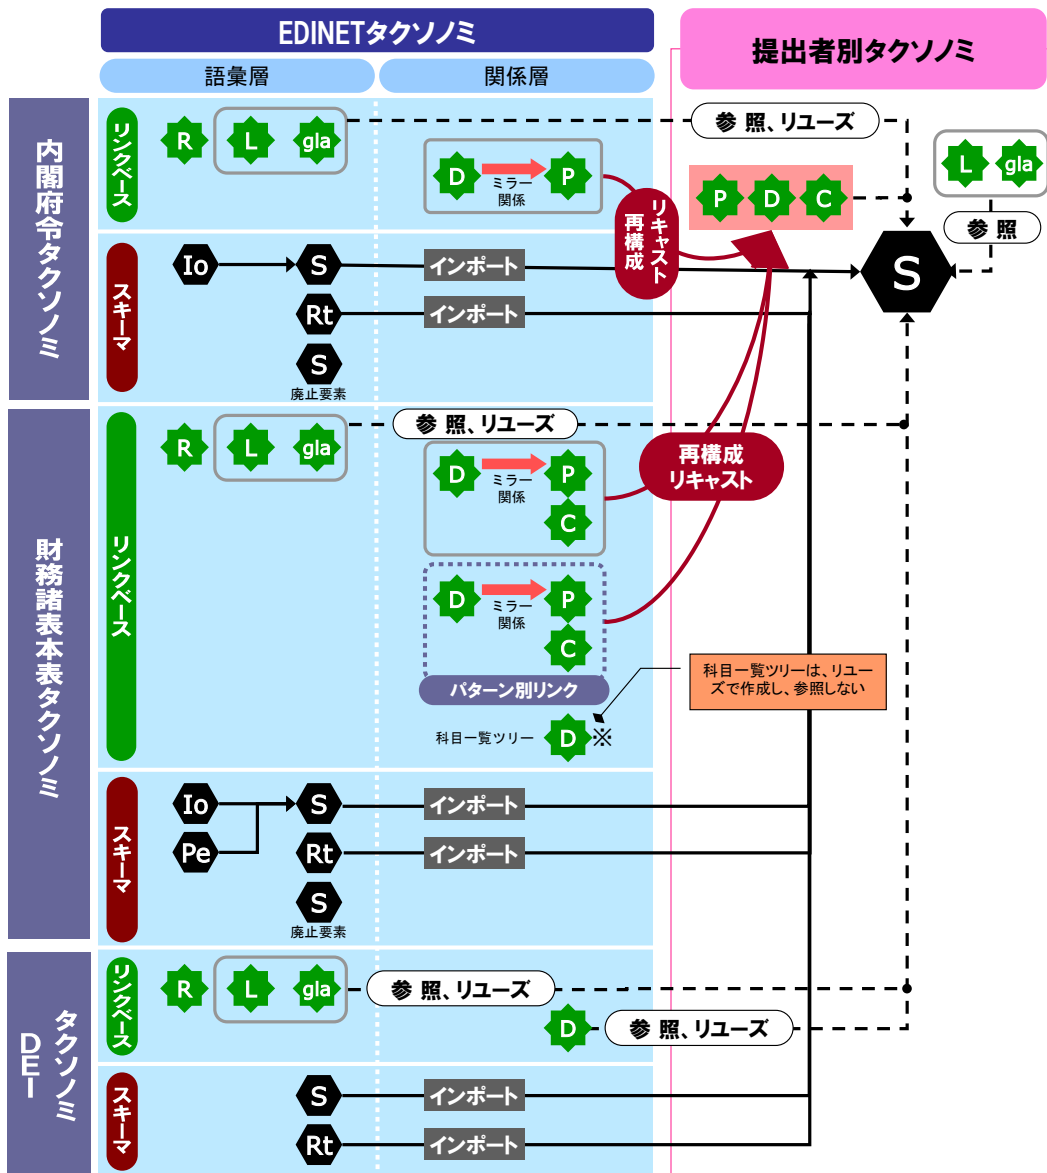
EDINETタクソノミ

語彙層

関係層

提出者別タクソノミ

内閣府令タクソノミ

リンクベース

R

L

gla

参 照、リユーズ

D

ミラー関係

P

リキャスト再構成

P

D

C

L

gla

参 照

スキーマ

Io

S

インポート

S

Rt

インポート

S

廃止要素

財務諸表本表タクソノミ

リンクベース

R

L

gla

参 照、リユーズ

D

ミラー関係

P

C

再構成リキャスト

D

ミラー関係

P

C

パターン別リンク

科目一覧ツリーは、リユーズで作成し、参照しない

科目一覧ツリー

D

※

スキーマ

Io

Pe

S

インポート

Rt

インポート

S

廃止要素

DEIタクソノミ

リンクベース

R

L

gla

参 照、リユーズ

D

参 照、リユーズ

スキーマ

S

インポート

Rt

インポート